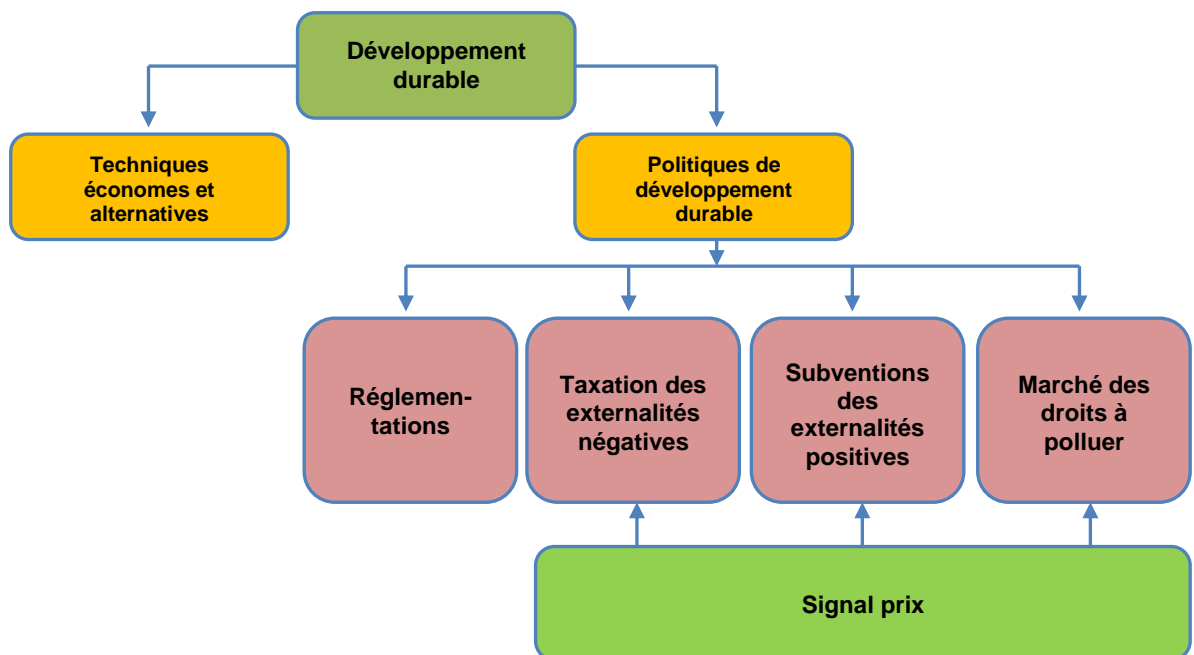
Développement durable

Techniques économes et alternatives

Politiques de développement durable

Réglementations

Taxation des externalités négatives

Subventions des externalités positives

Marché des droits à polluer

Signal prix